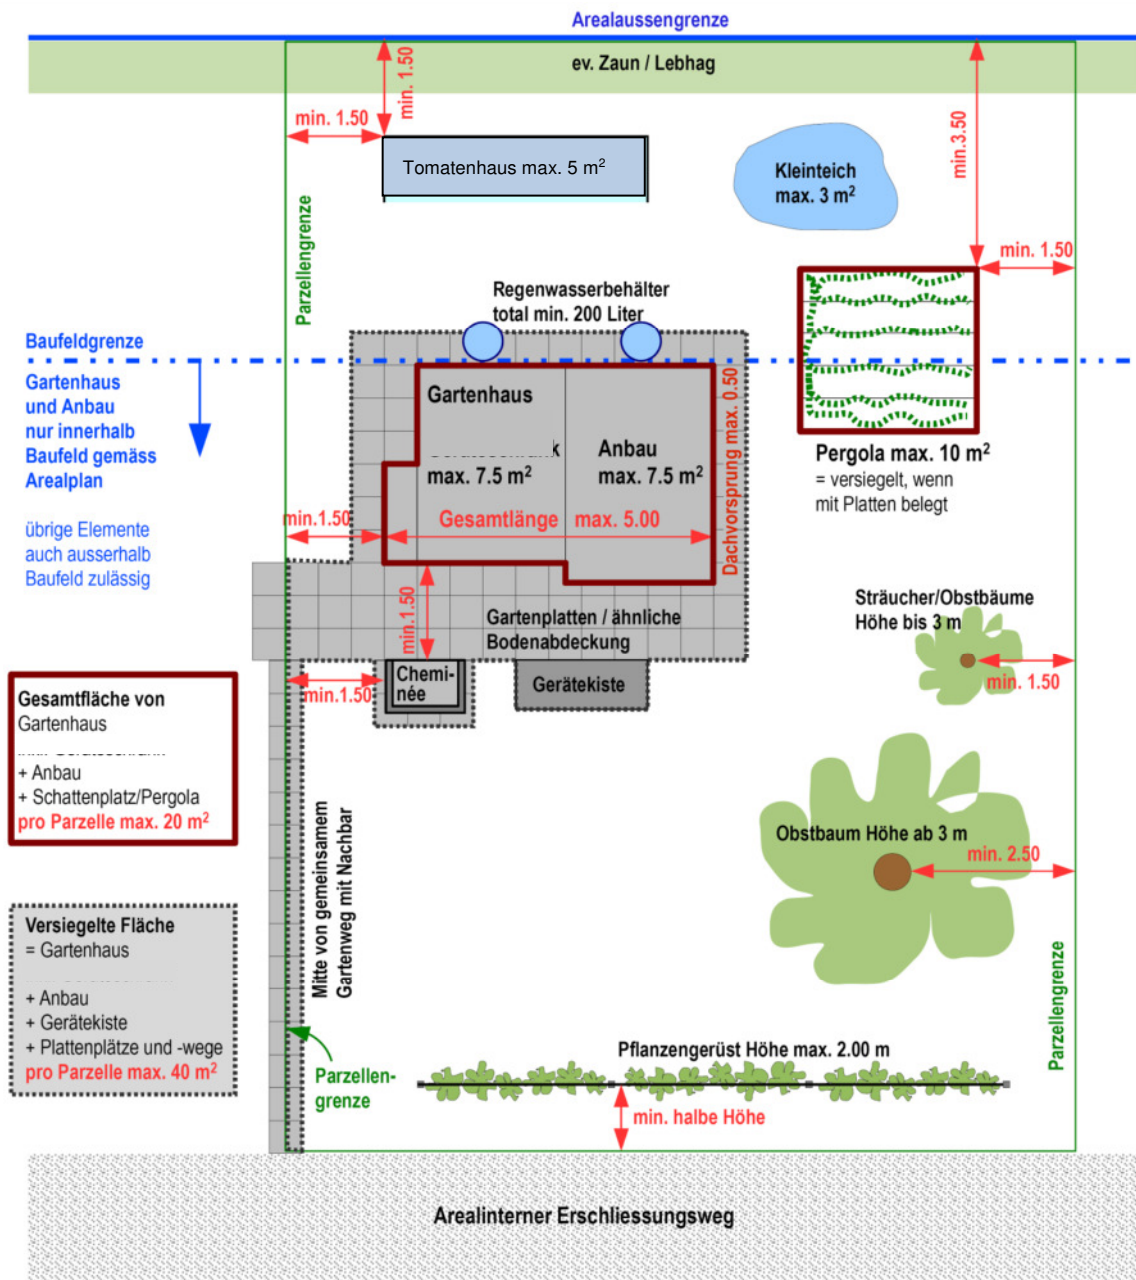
Arealaussengrenze

ev. Zaun / Lebhag

min. 1.50

min. 1.50

Tomatenhaus max. 5 m$^2$

Kleinteich max. 3 m$^2$

min.3.50

min. 1.50

Parzellengrenze

Regenwasserbehälter total min. 200 Liter

Baufeldgrenze

Gartenhaus und Anbau nur innerhalb Baufeld gemäss Arealplan

übrige Elemente auch ausserhalb Baufeld zulässig

Gartenhaus
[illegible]
max. 7.5 m$^2$

Anbau
max. 7.5 m$^2$

Dachvorsprung max. 0.50

Pergola max. 10 m$^2$
= versiegelt, wenn mit Platten belegt

min.1.50

Gesamtlänge max. 5.00

min. 1.50

Gartenplatten / ähnliche Bodenabdeckung

Sträucher/Obstbäume Höhe bis 3 m

min. 1.50

min.1.50

Chemi-née

Gerätekiste

Gesamtfläche von Gartenhaus
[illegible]
+ Anbau
+ Schattenplatz/Pergola
pro Parzelle max. 20 m$^2$

Mitte von gemeinsamem Gartenweg mit Nachbar

Obstbaum Höhe ab 3 m

min. 2.50

Versiegelte Fläche
= Gartenhaus
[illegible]
+ Anbau
+ Gerätekiste
+ Plattenplätze und -wege
pro Parzelle max. 40 m$^2$

Parzellengrenze

Pflanzengerüst Höhe max. 2.00 m

Parzellen-grenze

min. halbe Höhe

Arealinterner Erschliessungsweg